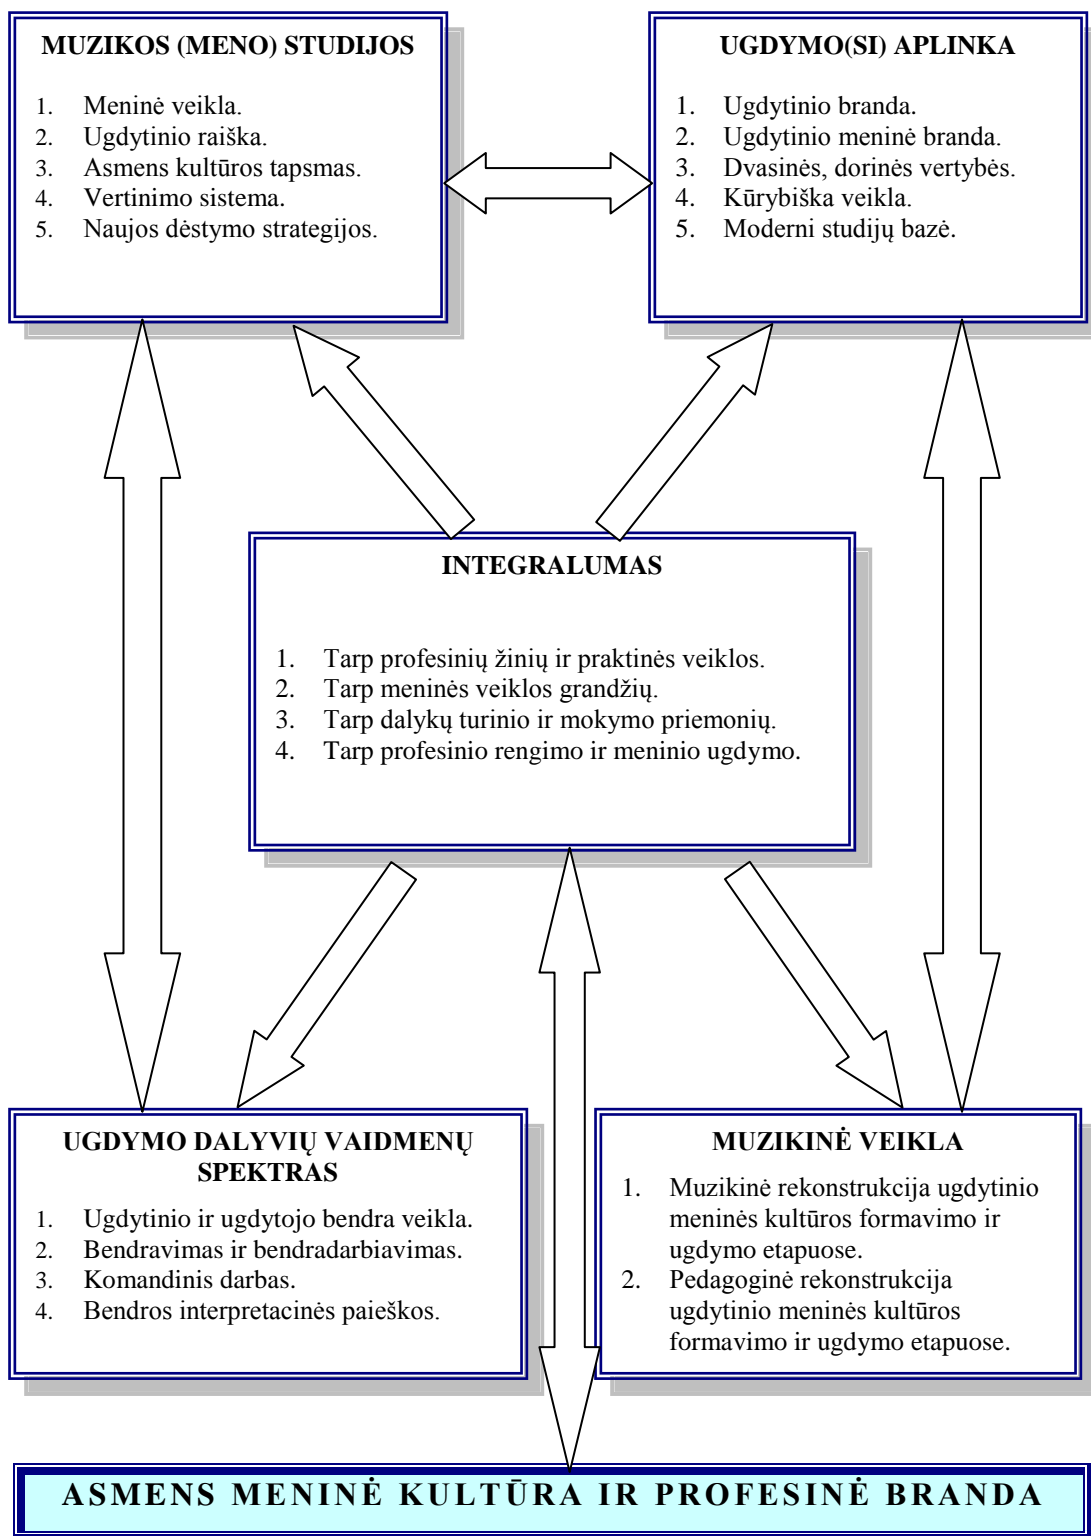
MUZIKOS (MENO) STUDIJOS

1. Meninė veikla.
2. Ugdytinio raiška.
3. Asmens kultūros tapsmas.
4. Vertinimo sistema.
5. Naujos dėstymo strategijos.

UGDYMO(SI) APLINKA

1. Ugdytinio branda.
2. Ugdytinio meninė branda.
3. Dvasinės, dorinės vertybės.
4. Kūrybiška veikla.
5. Moderni studijų bazė.

INTEGRALUMAS

1. Tarp profesinių žinių ir praktinės veiklos.
2. Tarp meninės veiklos grandžių.
3. Tarp dalykų turinio ir mokymo priemonių.
4. Tarp profesinio rengimo ir meninio ugdymo.

UGDYMO DALYVIŲ VAIDMENŲ SPEKTRAS

1. Ugdytinio ir ugdytojo bendra veikla.
2. Bendravimas ir bendradarbiavimas.
3. Komandinis darbas.
4. Bendros interpretacinės paieškos.

MUZIKINĖ VEIKLA

1. Muzikinė rekonstrukcija ugdytinio meninės kultūros formavimo ir ugdymo etapuose.
2. Pedagoginė rekonstrukcija ugdytinio meninės kultūros formavimo ir ugdymo etapuose.

ASMENS MENINĖ KULTŪRA IR PROFESINĖ BRANDA